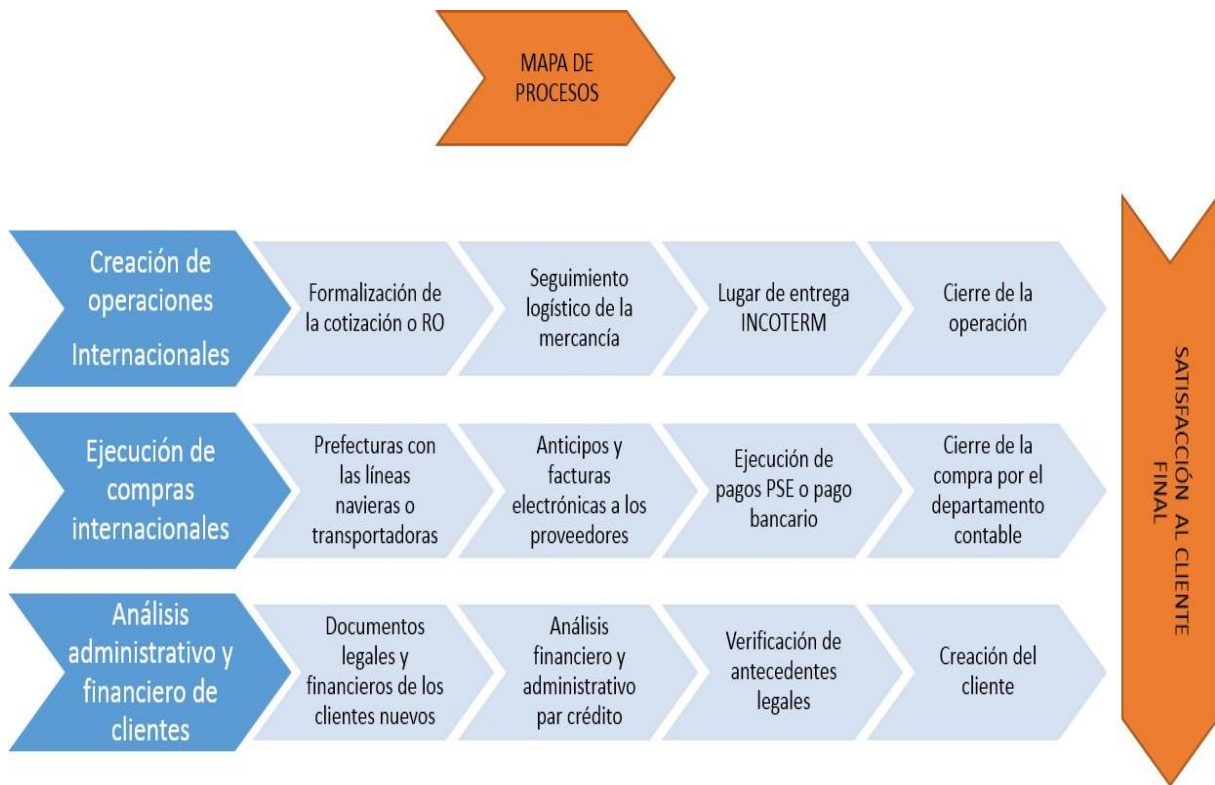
MAPA DE PROCESOS

Creación de operaciones Internacionales

Formalización de la cotización o RO

Seguimiento logístico de la mercancía

Lugar de entrega INCOTERM

Cierre de la operación

Ejecución de compras internacionales

Prefecturas con las líneas navieras o transportadoras

Anticipos y facturas electrónicas a los proveedores

Ejecución de pagos PSE o pago bancario

Cierre de la compra por el departamento contable

Análisis administrativo y financiero de clientes

Documentos legales y financieros de los clientes nuevos

Análisis financiero y administrativo par crédito

Verificación de antecedentes legales

Creación del cliente

SATISFACCIÓN AL CLIENTE FINAL